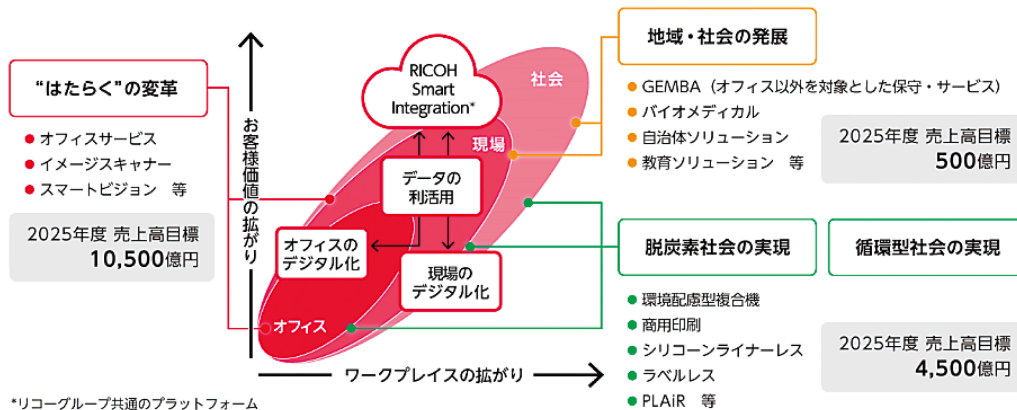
"はたらく"の変革

● オフィスサービス
● イメージスキャナー
● スマートビジョン　等

2025年度 売上高目標
10,500億円

お客様価値の拡がり

RICOH Smart Integration*

社会

現場

データの利活用

オフィスのデジタル化

現場のデジタル化

オフィス

ワークプレイスの拡がり

*リコーグループ共通のプラットフォーム

地域・社会の発展

● GEMBA（オフィス以外を対象とした保守・サービス）
● バイオメディカル
● 自治体ソリューション
● 教育ソリューション　等

2025年度 売上高目標
500億円

脱炭素社会の実現

循環型社会の実現

● 環境配慮型複合機
● 商用印刷
● シリコーンライナーレス
● ラベルレス
● PLAiR　等

2025年度 売上高目標
4,500億円